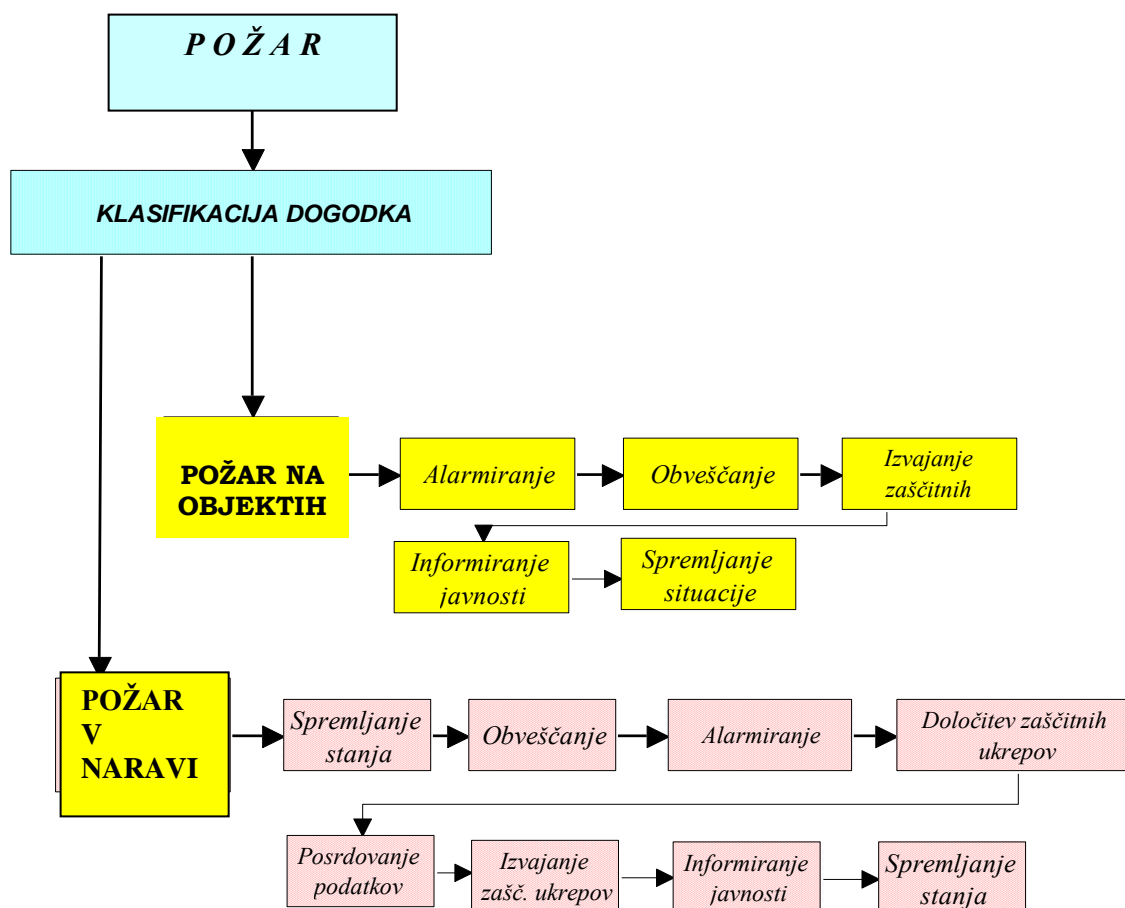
P O Ž A R

KLASIFIKACIJA DOGODKA

POŽAR NA OBJEKTIH

Alarmiranje

Obveščanje

Izvajanje zaščitnih

Informiranje javnosti

Spremljanje situacije

POŽAR V NARAVI

Spremljanje stanja

Obveščanje

Alarmiranje

Določitev zaščitnih ukrepov

Posrdovanje podatkov

Izvajanje zašč. ukrepov

Informiranje javnosti

Spremljanje stanja